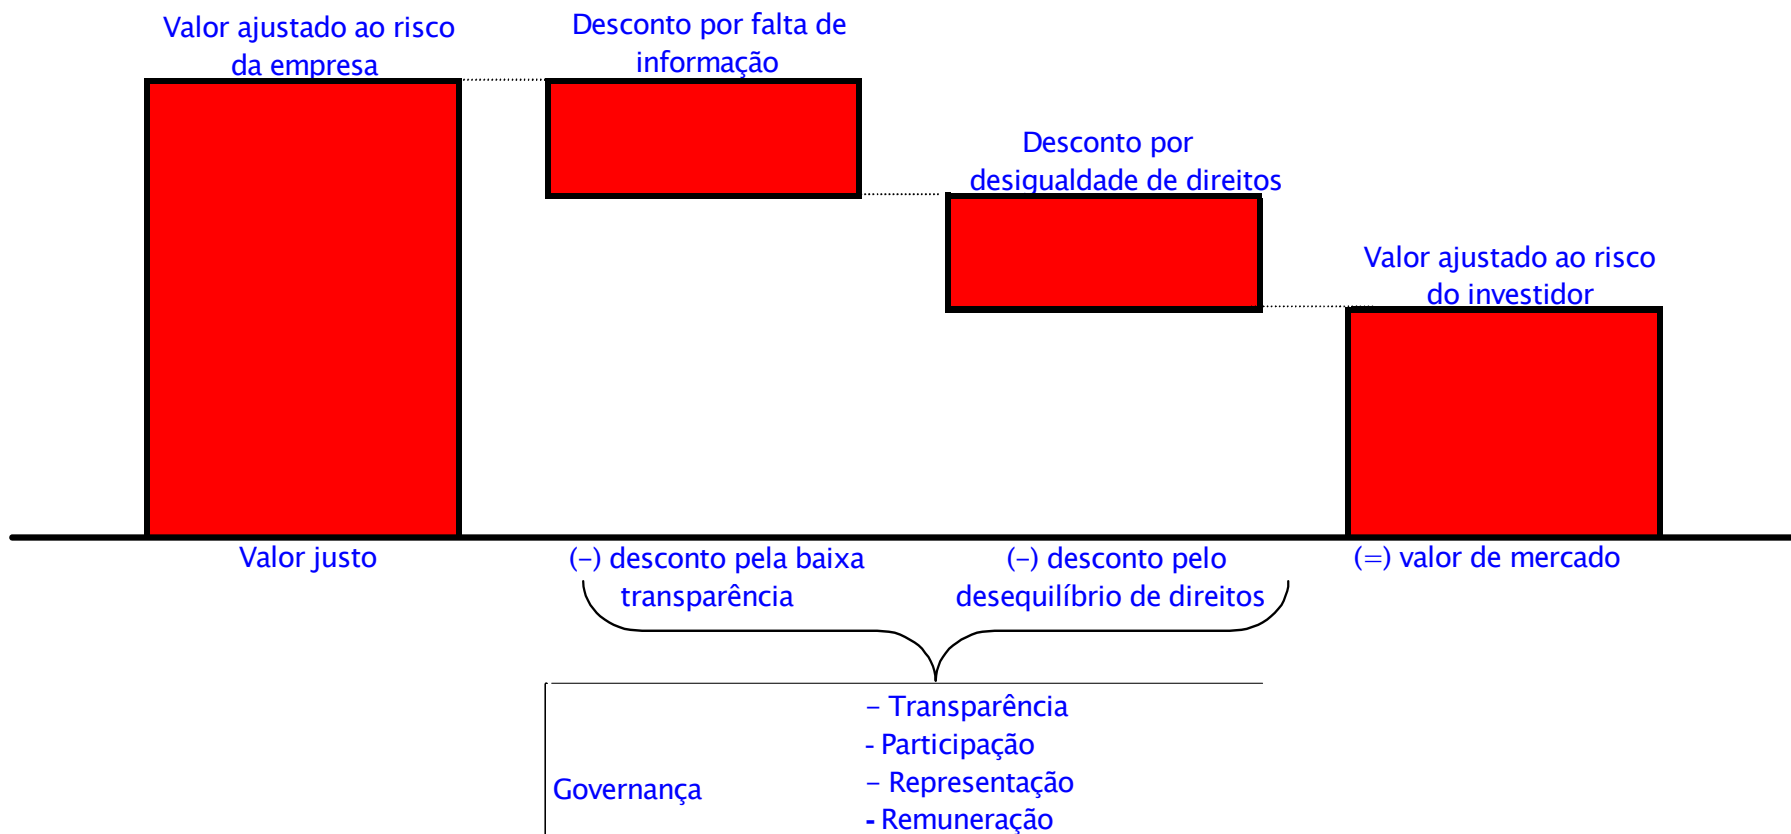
Valor ajustado ao risco da empresa

Desconto por falta de informação

Desconto por desigualdade de direitos

Valor ajustado ao risco do investidor

Valor justo

(–) desconto pela baixa transparência

(–) desconto pelo desequilíbrio de direitos

(=) valor de mercado

Governança

– Transparência
- Participação
– Representação
- Remuneração